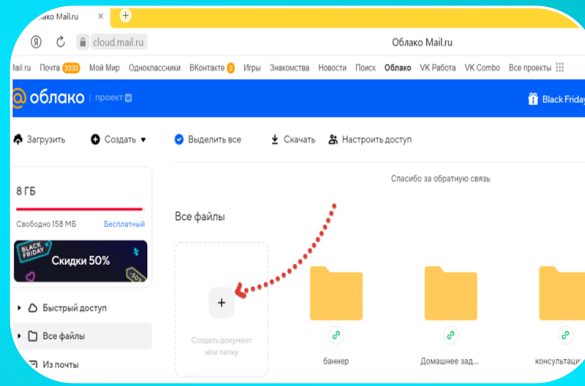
Облако Mail.ru ×
+

cloud.mail.ru
Облако Mail.ru

Mail.ru Почта 3320 Мой Мир Одноклассники ВКонтакте 2 Игры Знакомства Новости Поиск Облако VK Работа VK Combo Все проекты

@облако | проект

Black Friday

Загрузить
Создать
Выделить все
Скачать
Настроить доступ

8 ГБ

Свободно 158 МБ
Бесплатный

BLACK FRIDAY
Скидки 50%

Быстрый доступ
Все файлы
Из почты

Спасибо за обратную связь

Все файлы

+
Создать документ или папку

баннер
Домашнее зад...
консультации